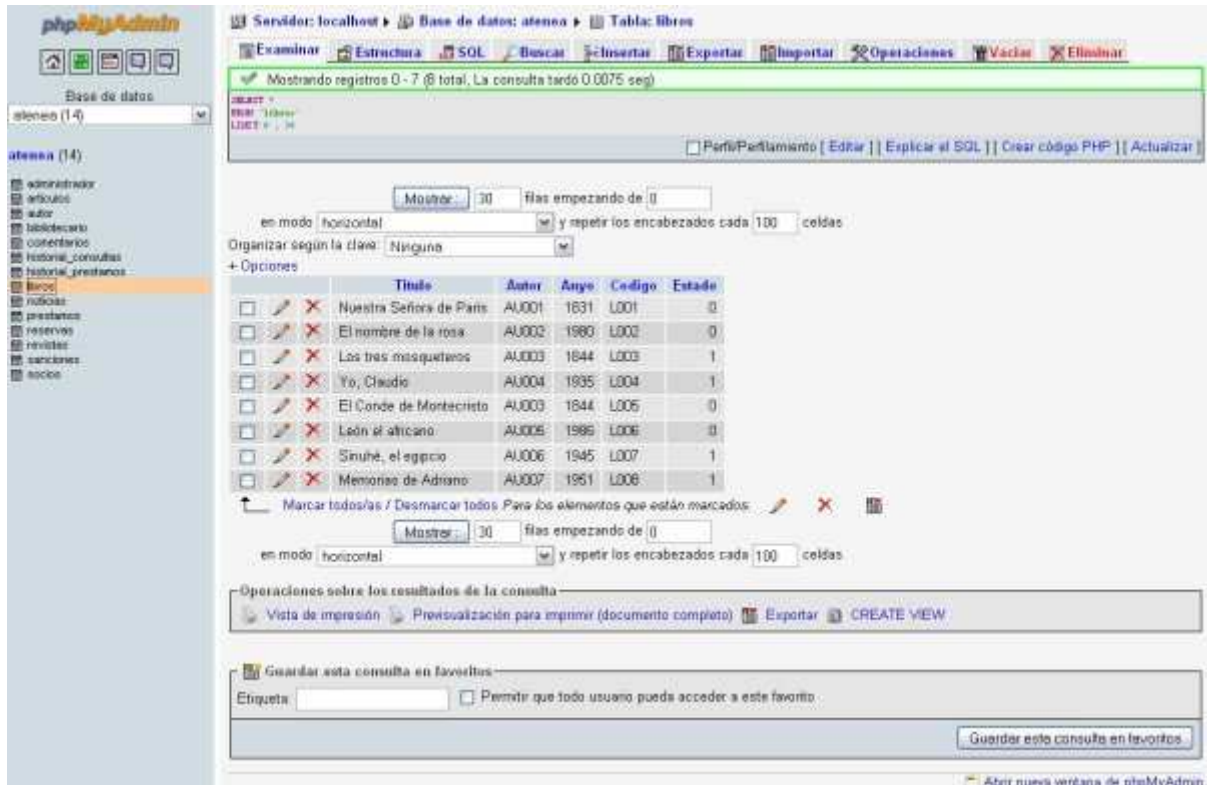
phpMyAdmin

Base de datos
atenea (14)

atenea (14)

administrador
articulos
autor
bibliotecario
comentarios
historial_consultas
historial_prestamos
libros
noticias
prestamos
reservas
revistas
sanciones
socios

Servidor: localhost ▸ Base de datos: atenea ▸ Tabla: libros

Examinar | Estructura | SQL | Buscar | Insertar | Exportar | Importar | Operaciones | Vaciar | Eliminar

Mostrando registros 0 - 7 (8 total, La consulta tardó 0.0075 seg)

SELECT *
FROM `libros`
LIMIT 0 , 30

Perfil/Perfilamiento [ Editar ] [ Explicar el SQL ] [ Crear código PHP ] [ Actualizar ]

Mostrar: 30 filas empezando de 0
en modo horizontal y repetir los encabezados cada 100 celdas
Organizar según la clave: Ninguna
+ Opciones

| | | | Titulo | Autor | Anyo | Codigo | Estado |
|---|---|---|---|---|---|---|---|
| ☐ | | ✕ | Nuestra Señora de Paris | AU001 | 1831 | L001 | 0 |
| ☐ | | ✕ | El nombre de la rosa | AU002 | 1980 | L002 | 0 |
| ☐ | | ✕ | Los tres mosqueteros | AU003 | 1844 | L003 | 1 |
| ☐ | | ✕ | Yo, Claudio | AU004 | 1935 | L004 | 1 |
| ☐ | | ✕ | El Conde de Montecristo | AU003 | 1844 | L005 | 0 |
| ☐ | | ✕ | León el africano | AU005 | 1986 | L006 | 0 |
| ☐ | | ✕ | Sinuhé, el egipcio | AU006 | 1945 | L007 | 1 |
| ☐ | | ✕ | Memorias de Adriano | AU007 | 1951 | L008 | 1 |

Marcar todos/as / Desmarcar todos Para los elementos que están marcados:

Mostrar: 30 filas empezando de 0
en modo horizontal y repetir los encabezados cada 100 celdas

Operaciones sobre los resultados de la consulta
Vista de impresión | Previsualización para imprimir (documento completo) | Exportar | CREATE VIEW

Guardar esta consulta en favoritos
Etiqueta: ☐ Permitir que todo usuario pueda acceder a este favorito
Guardar esta consulta en favoritos

Abrir nueva ventana de phpMyAdmin